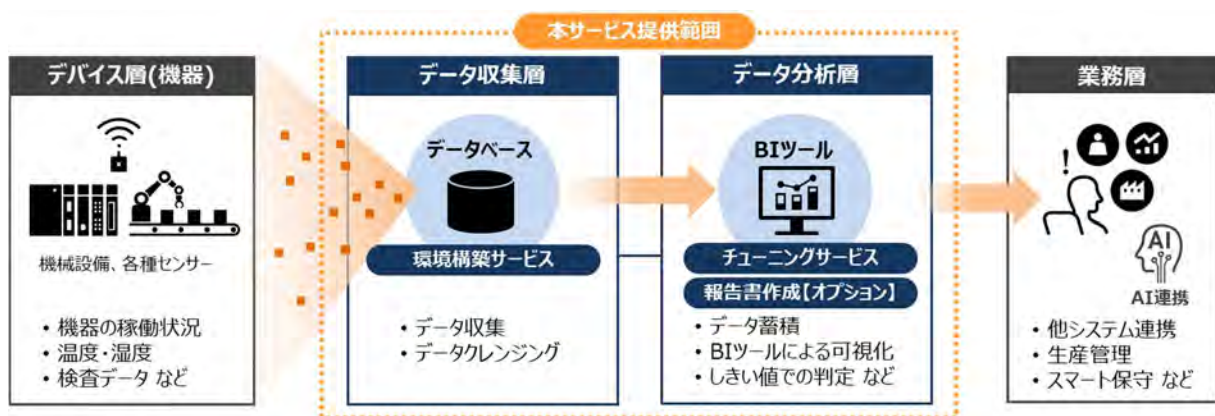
本サービス提供範囲

デバイス層(機器)

機械設備、各種センサー

・機器の稼働状況
・温度・湿度
・検査データ など

データ収集層

データベース

環境構築サービス

・データ収集
・データクレンジング

データ分析層

BIツール

チューニングサービス

報告書作成【オプション】

・データ蓄積
・BIツールによる可視化
・しきい値での判定 など

業務層

AI

AI連携

・他システム連携
・生産管理
・スマート保守 など